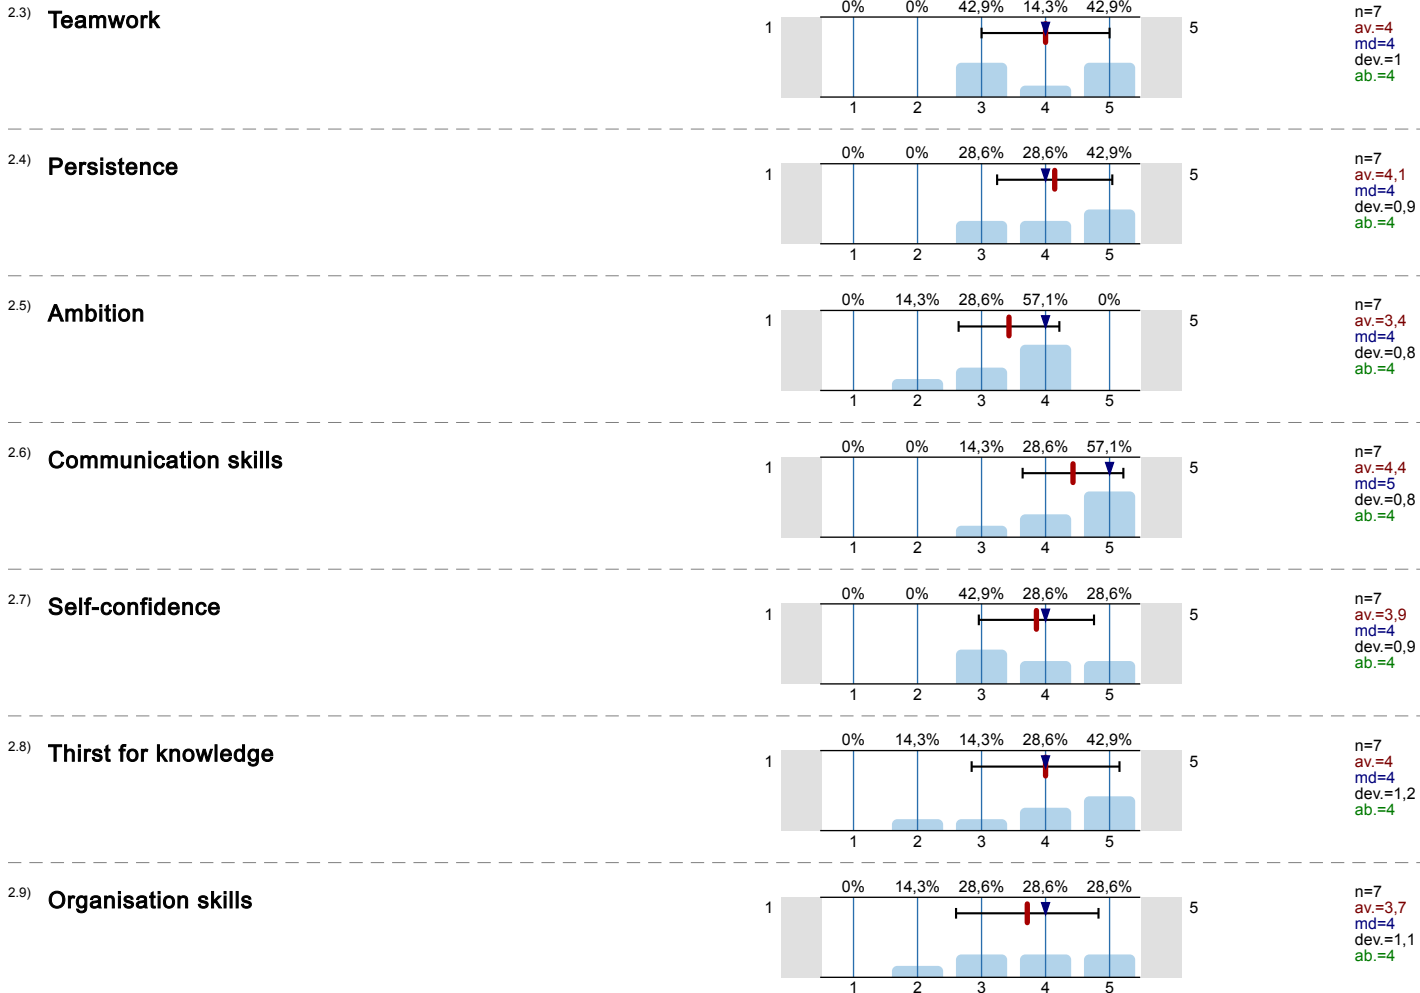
2.3) Teamwork

0% 0% 42,9% 14,3% 42,9%

1 5

1 2 3 4 5

n=7
av.=4
md=4
dev.=1
ab.=4

2.4) Persistence

0% 0% 28,6% 28,6% 42,9%

1 5

1 2 3 4 5

n=7
av.=4,1
md=4
dev.=0,9
ab.=4

2.5) Ambition

0% 14,3% 28,6% 57,1% 0%

1 5

1 2 3 4 5

n=7
av.=3,4
md=4
dev.=0,8
ab.=4

2.6) Communication skills

0% 0% 14,3% 28,6% 57,1%

1 5

1 2 3 4 5

n=7
av.=4,4
md=5
dev.=0,8
ab.=4

2.7) Self-confidence

0% 0% 42,9% 28,6% 28,6%

1 5

1 2 3 4 5

n=7
av.=3,9
md=4
dev.=0,9
ab.=4

2.8) Thirst for knowledge

0% 14,3% 14,3% 28,6% 42,9%

1 5

1 2 3 4 5

n=7
av.=4
md=4
dev.=1,2
ab.=4

2.9) Organisation skills

0% 14,3% 28,6% 28,6% 28,6%

1 5

1 2 3 4 5

n=7
av.=3,7
md=4
dev.=1,1
ab.=4